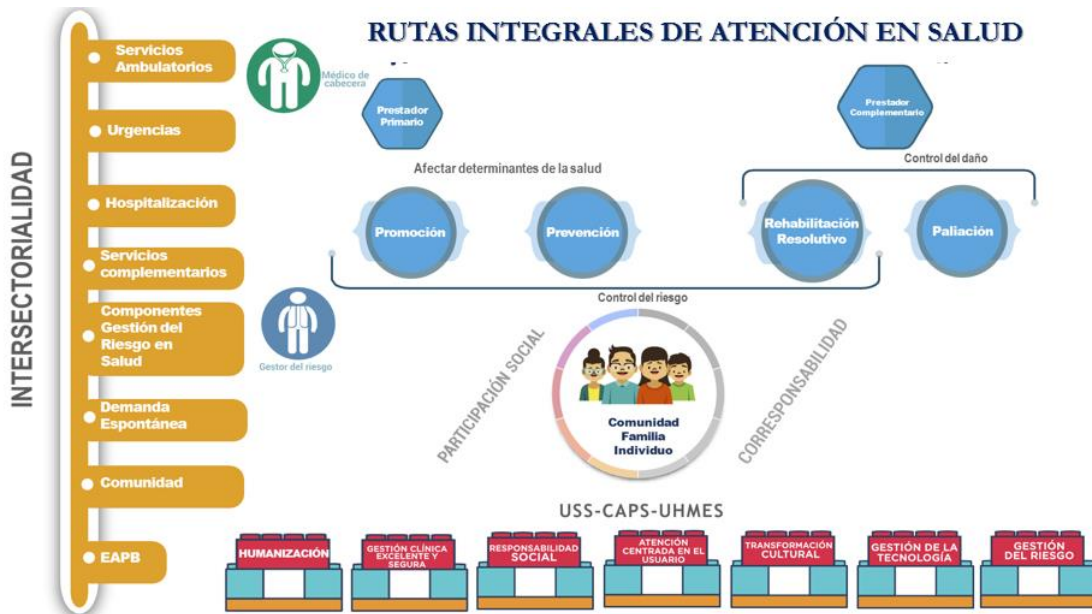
RUTAS INTEGRALES DE ATENCIÓN EN SALUD

INTERSECTORIALIDAD

Servicios Ambulatorios

Urgencias

Hospitalización

Servicios complementarios

Componentes Gestión del Riesgo en Salud

Demanda Espontánea

Comunidad

EAPB

Médico de cabecera

Prestador Primario

Prestador Complementario

Afectar determinantes de la salud

Control del daño

Promoción

Prevención

Rehabilitación Resolutivo

Paliación

Control del riesgo

Gestor del riesgo

PARTICIPACIÓN SOCIAL

CORRESPONSABILIDAD

Comunidad Familia Individuo

USS-CAPS-UHMES

HUMANIZACIÓN

GESTIÓN CLÍNICA EXCELENTE Y SEGURA

RESPONSABILIDAD SOCIAL

ATENCIÓN CENTRADA EN EL USUARIO

TRANSFORMACIÓN CULTURAL

GESTIÓN DE LA TECNOLOGÍA

GESTIÓN DEL RIESGO